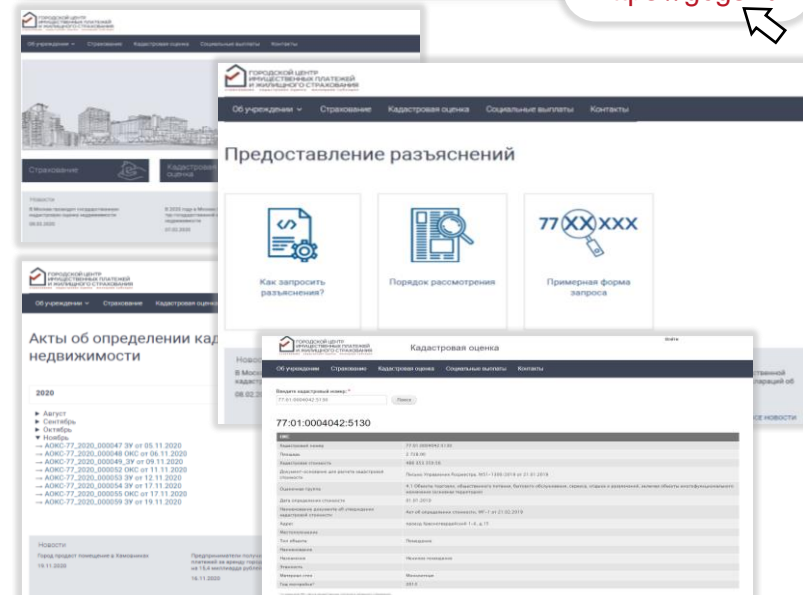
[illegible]

ГОРОДСКОЙ ЦЕНТР ИМУЩЕСТВЕННЫХ ПЛАТЕЖЕЙ И ЖИЛИЩНОГО СТРАХОВАНИЯ

Об учреждении Страхование Кадастровая оценка Социальные выплаты Контакты

Страхование

Кадастровая оценка

Новости

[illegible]

ГОРОДСКОЙ ЦЕНТР ИМУЩЕСТВЕННЫХ ПЛАТЕЖЕЙ И ЖИЛИЩНОГО СТРАХОВАНИЯ

Об учреждении Страхование Кадастровая оценка Социальные выплаты Контакты

Предоставление разъяснений

Как запросить разъяснения?

Порядок рассмотрения

77XXXXX

Примерная форма запроса

ГОРОДСКОЙ ЦЕНТР ИМУЩЕСТВЕННЫХ ПЛАТЕЖЕЙ И ЖИЛИЩНОГО СТРАХОВАНИЯ

Об учреждении Страхование Кадастровая оценка

Акты об определении кад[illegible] недвижимости

2020

► Август
► Сентябрь
► Октябрь
▼ Ноябрь
→ АОКС-77_2020_000047 ЗУ от 05.11.2020
→ АОКС-77_2020_000048 ОКС от 06.11.2020
→ АОКС-77_2020_000049_ЗУ от 09.11.2020
→ АОКС-77_2020_000052 ОКС от 11.11.2020
→ АОКС-77_2020_000053 ЗУ от 12.11.2020
→ АОКС-77_2020_000054 ЗУ от 17.11.2020
→ АОКС-77_2020_000055 ОКС от 17.11.2020
→ АОКС-77_2020_000059 ЗУ от 19.11.2020

Новости

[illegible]

19.11.2020

16.11.2020

Новости

08.02.20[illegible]

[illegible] все новости

ГОРОДСКОЙ ЦЕНТР ИМУЩЕСТВЕННЫХ ПЛАТЕЖЕЙ И ЖИЛИЩНОГО СТРАХОВАНИЯ

Кадастровая оценка

Войти

Об учреждении Страхование Кадастровая оценка Социальные выплаты Контакты

Введите кадастровый номер: *

77:01:0004042:5130

Поиск

77:01:0004042:5130

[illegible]